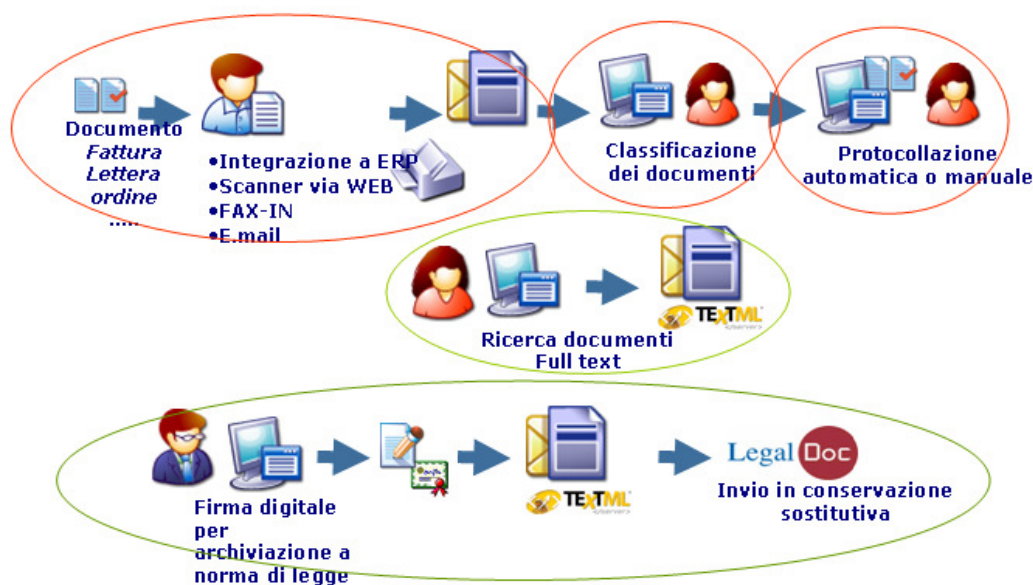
Documento
Fattura
Lettera
ordine
....

•Integrazione a ERP
•Scanner via WEB
•FAX-IN
•E.mail

Classificazione
dei documenti

Protocollazione
automatica o manuale

TEXTML
server

Ricerca documenti
Full text

Firma digitale
per
archiviazione a
norma di legge

TEXTML
server

Legal Doc

Invio in conservazione
sostitutiva